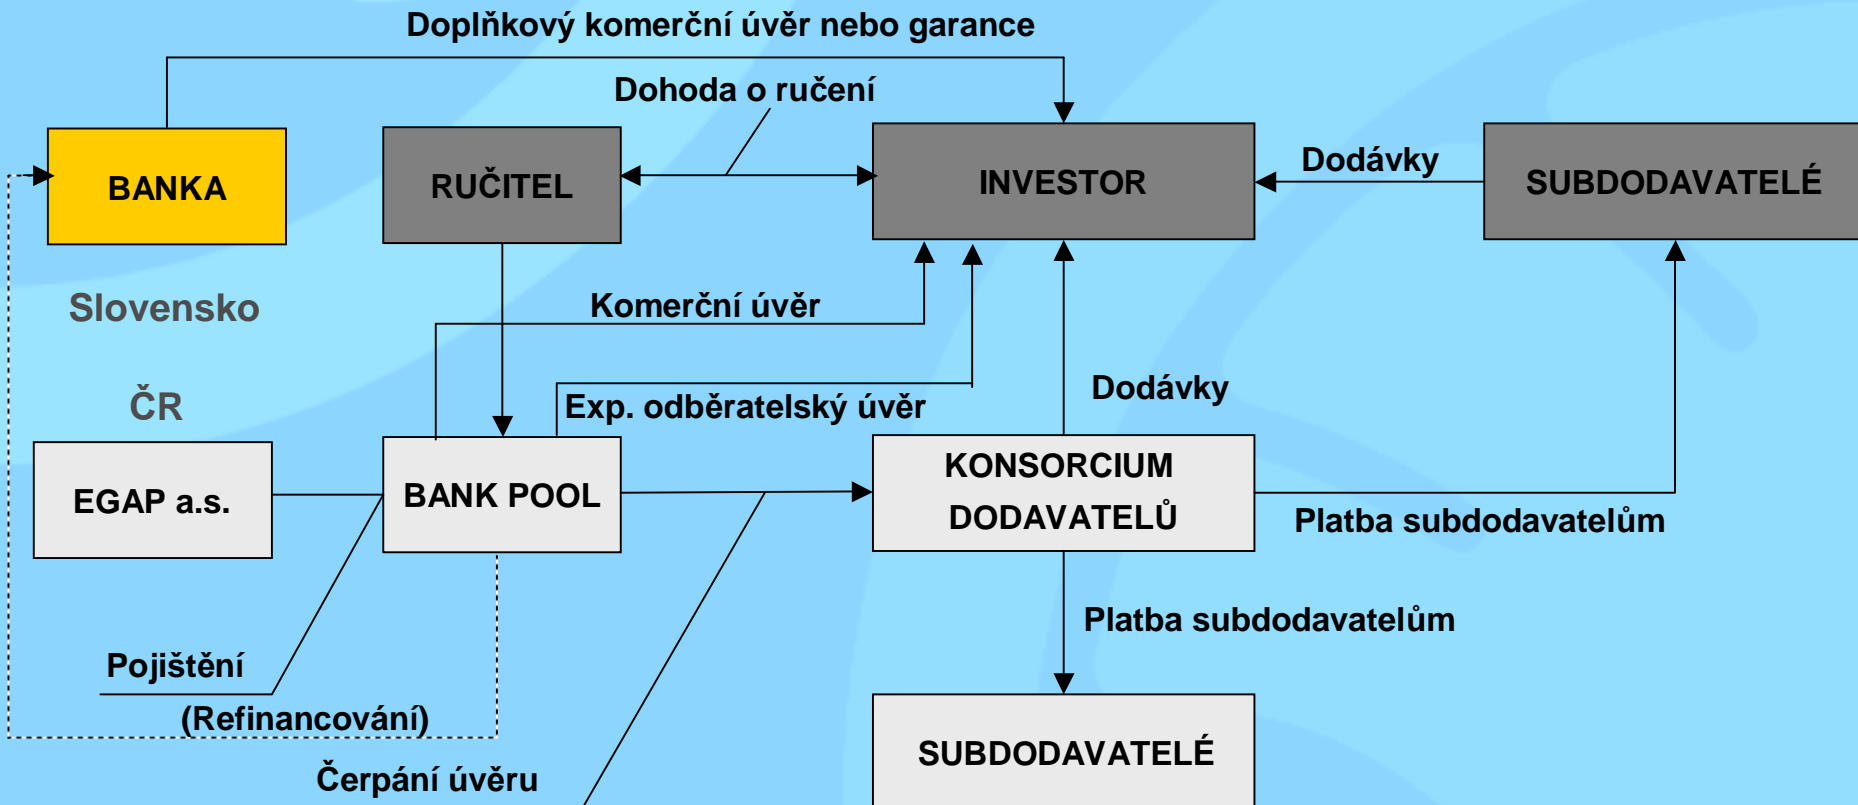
Doplňkový komerční úvěr nebo garance

Dohoda o ručení

BANKA

RUČITEL

INVESTOR

Dodávky

SUBDODAVATELÉ

Slovensko

Komerční úvěr

ČR

Exp. odběratelský úvěr

Dodávky

EGAP a.s.

BANK POOL

KONSORCIUM DODAVATELŮ

Platba subdodavatelům

Platba subdodavatelům

Pojištění

(Refinancování)

SUBDODAVATELÉ

Čerpání úvěru